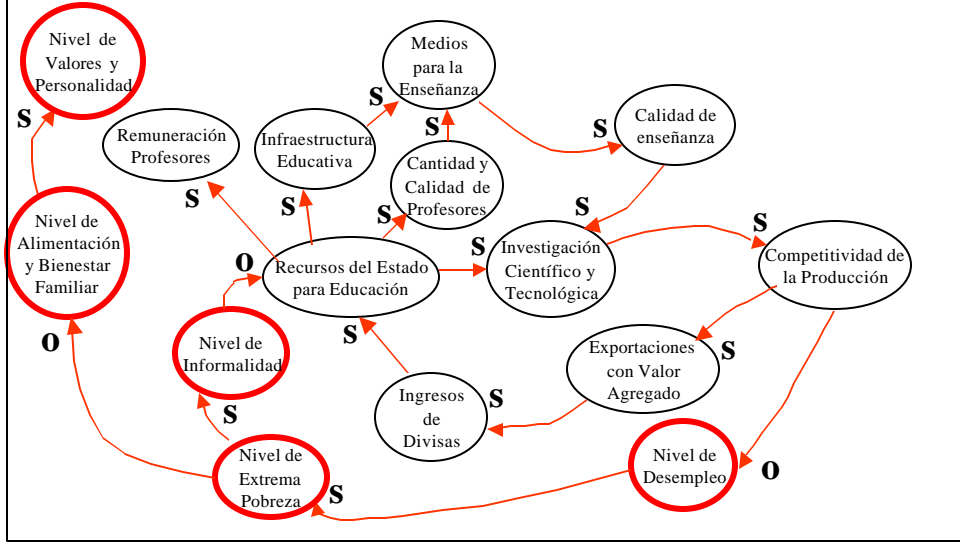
Nivel de Valores y Personalidad

S

Medios para la Enseñanza

S

S

Calidad de enseñanza

Remuneración Profesores

Infraestructura Educativa

Cantidad y Calidad de Profesores

Nivel de Alimentación y Bienestar Familiar

S

S

S

S

S

O

Recursos del Estado para Educación

S

Investigación Científico y Tecnológica

Competitividad de la Producción

Nivel de Informalidad

S

Exportaciones con Valor Agregado

S

O

S

Ingresos de Divisas

S

S

Nivel de Extrema Pobreza

S

Nivel de Desempleo

O